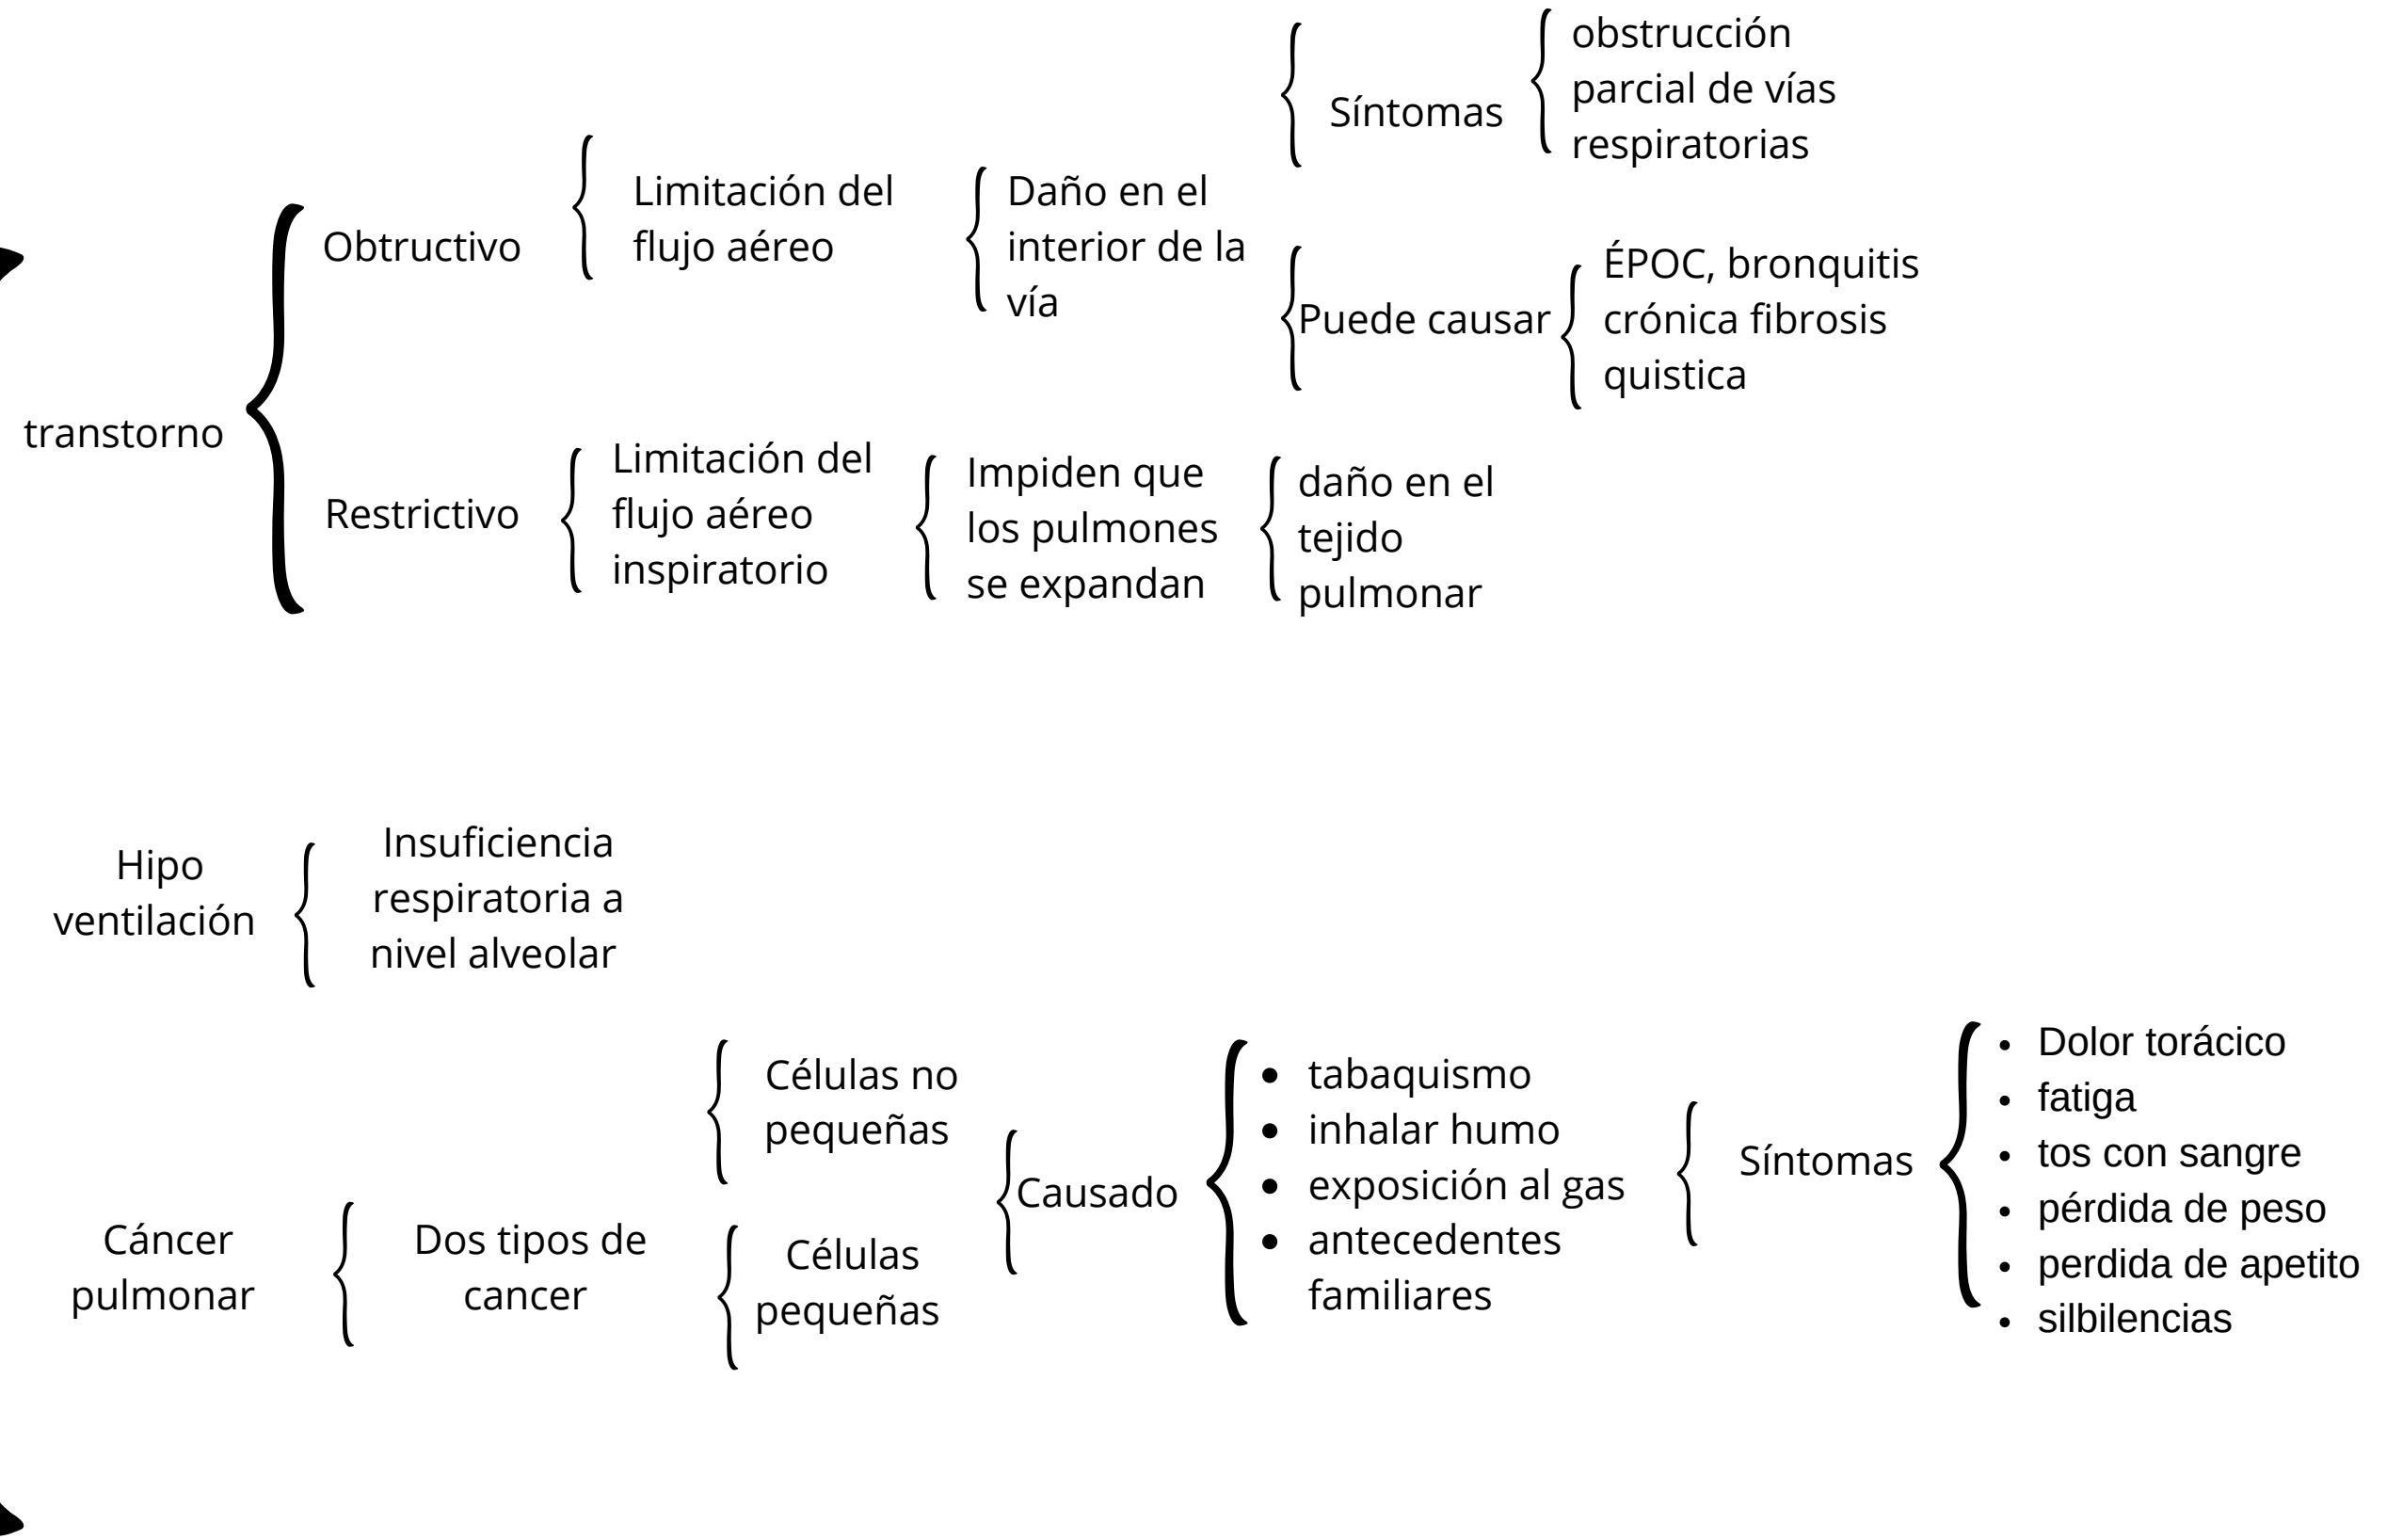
transtorno

Obtructivo

Limitación del flujo aéreo

Daño en el interior de la vía

Síntomas

obstrucción parcial de vías respiratorias

Puede causar

ÉPOC, bronquitis crónica fibrosis quistica

Restrictivo

Limitación del flujo aéreo inspiratorio

Impiden que los pulmones se expandan

daño en el tejido pulmonar

Hipo ventilación

Insuficiencia respiratoria a nivel alveolar

Cáncer pulmonar

Dos tipos de cancer

Células no pequeñas

Células pequeñas

Causado

- tabaquismo
- inhalar humo
- exposición al gas
- antecedentes familiares

Síntomas

- Dolor torácico
- fatiga
- tos con sangre
- pérdida de peso
- perdida de apetito
- silbilencias